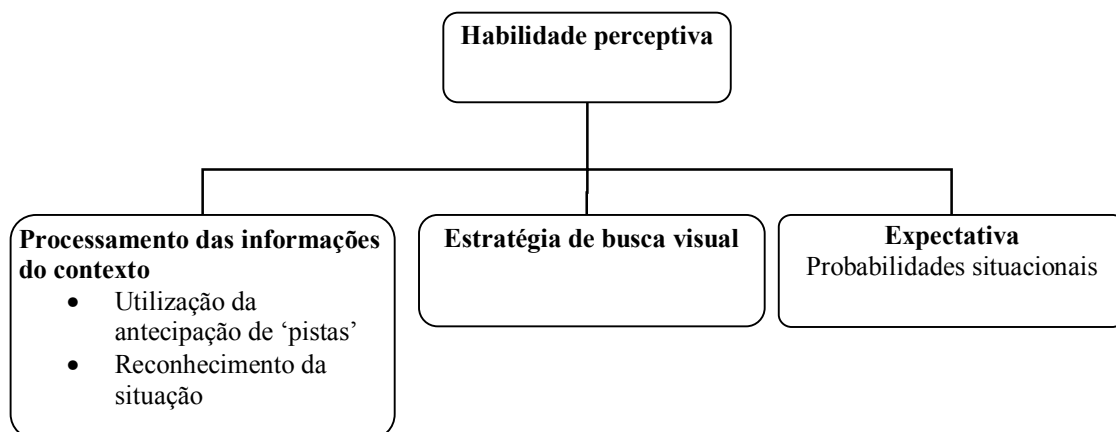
Habilidade perceptiva

Processamento das informações do contexto
- Utilização da antecipação de 'pistas'
- Reconhecimento da situação

Estratégia de busca visual

Expectativa
Probabilidades situacionais